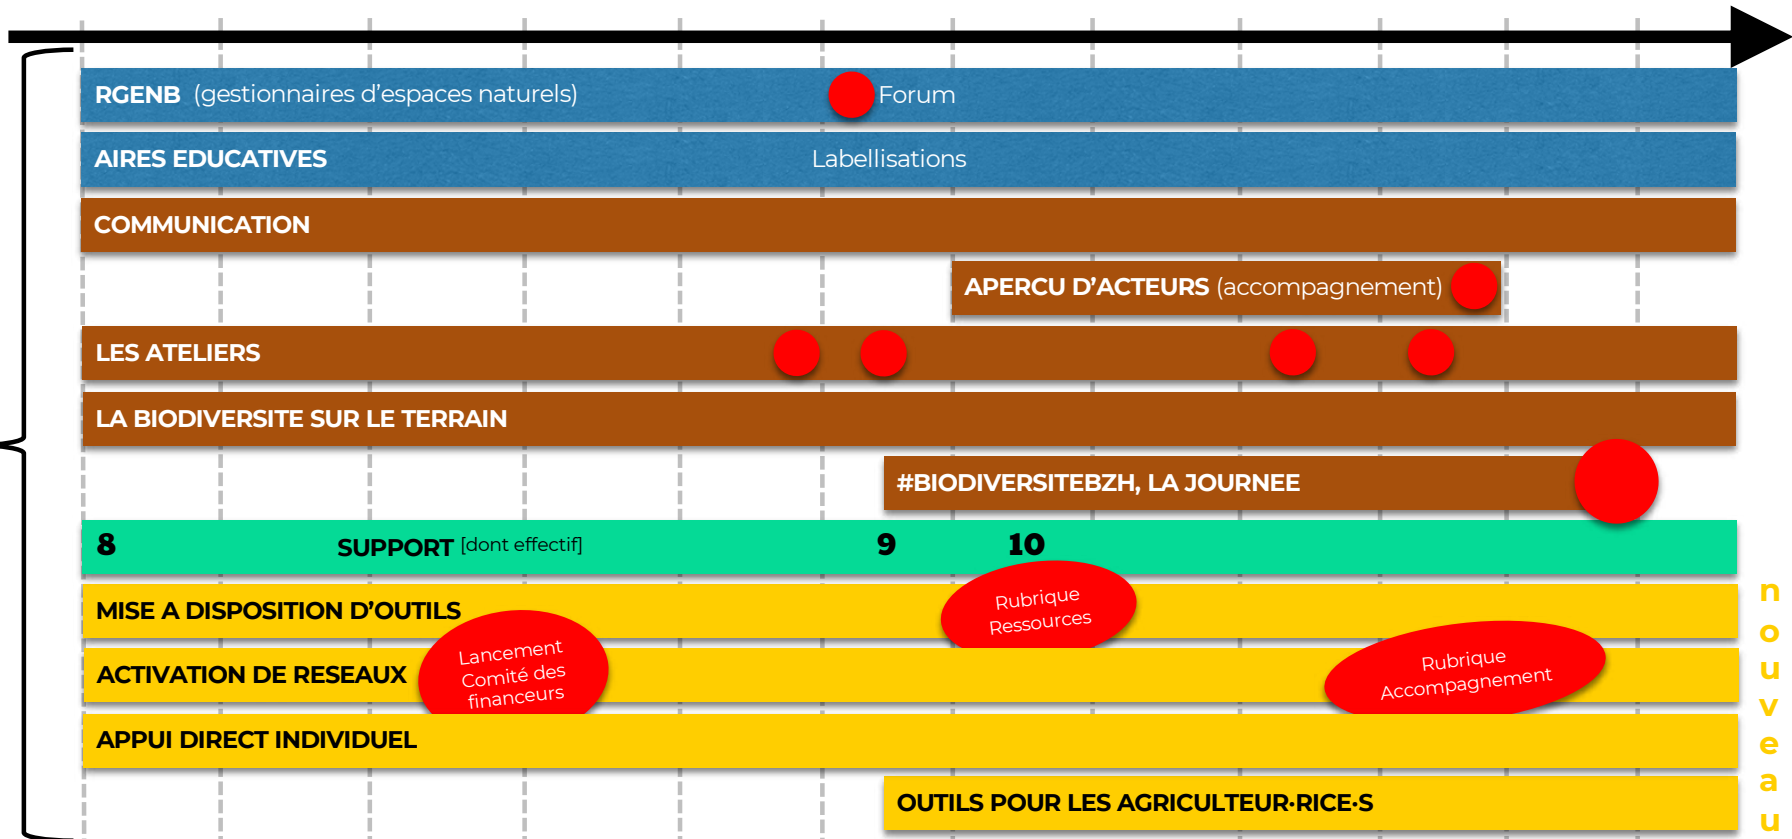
RGENB (gestionnaires d'espaces naturels) Forum

AIRES EDUCATIVES Labellisations

COMMUNICATION

APERCU D'ACTEURS (accompagnement)

LES ATELIERS

LA BIODIVERSITE SUR LE TERRAIN

#BIODIVERSITEBZH, LA JOURNEE

8 SUPPORT [dont effectif] 9 10

MISE A DISPOSITION D'OUTILS

Rubrique Ressources

ACTIVATION DE RESEAUX

Lancement Comité des financeurs

Rubrique Accompagnement

APPUI DIRECT INDIVIDUEL

OUTILS POUR LES AGRICULTEUR·RICE·S

nouveau